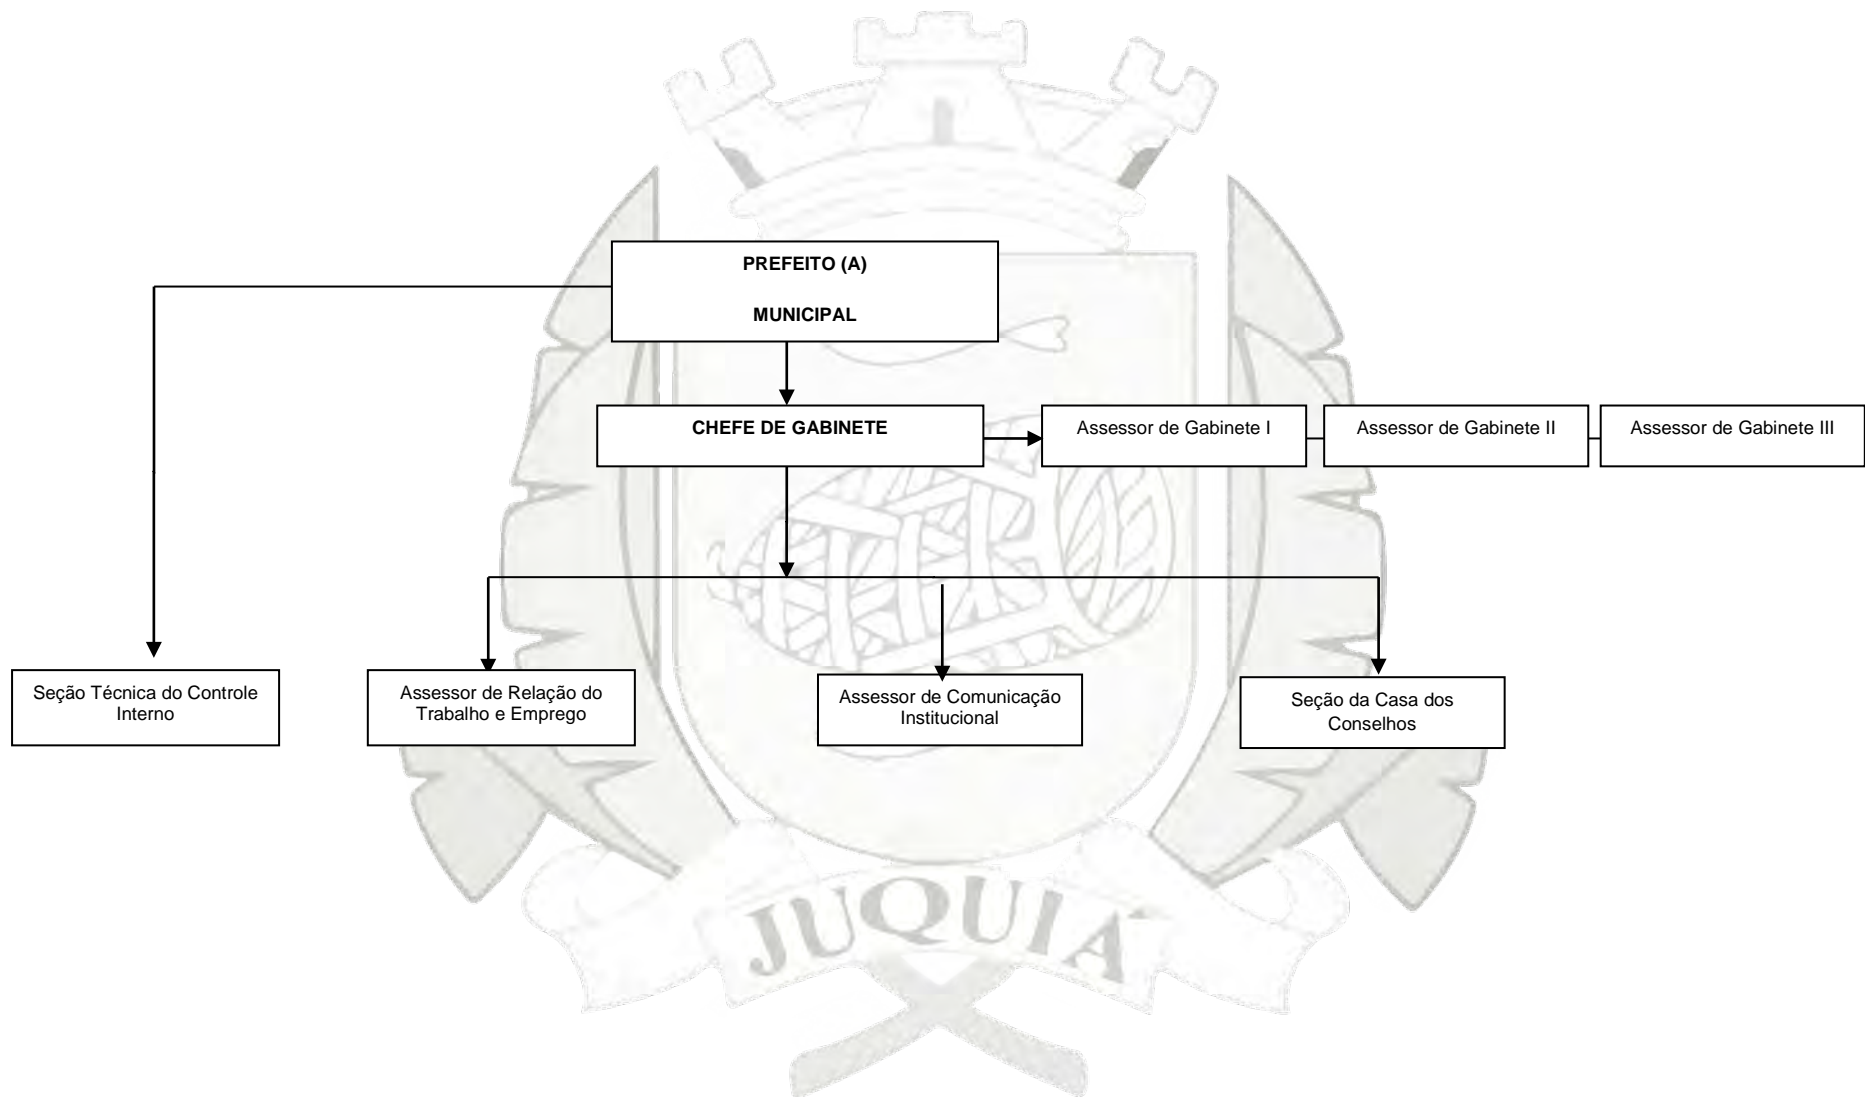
PREFEITO (A)

MUNICIPAL

CHEFE DE GABINETE

Assessor de Gabinete I

Assessor de Gabinete II

Assessor de Gabinete III

Seção Técnica do Controle Interno

Assessor de Relação do Trabalho e Emprego

Assessor de Comunicação Institucional

Seção da Casa dos Conselhos

JUQUIÁ